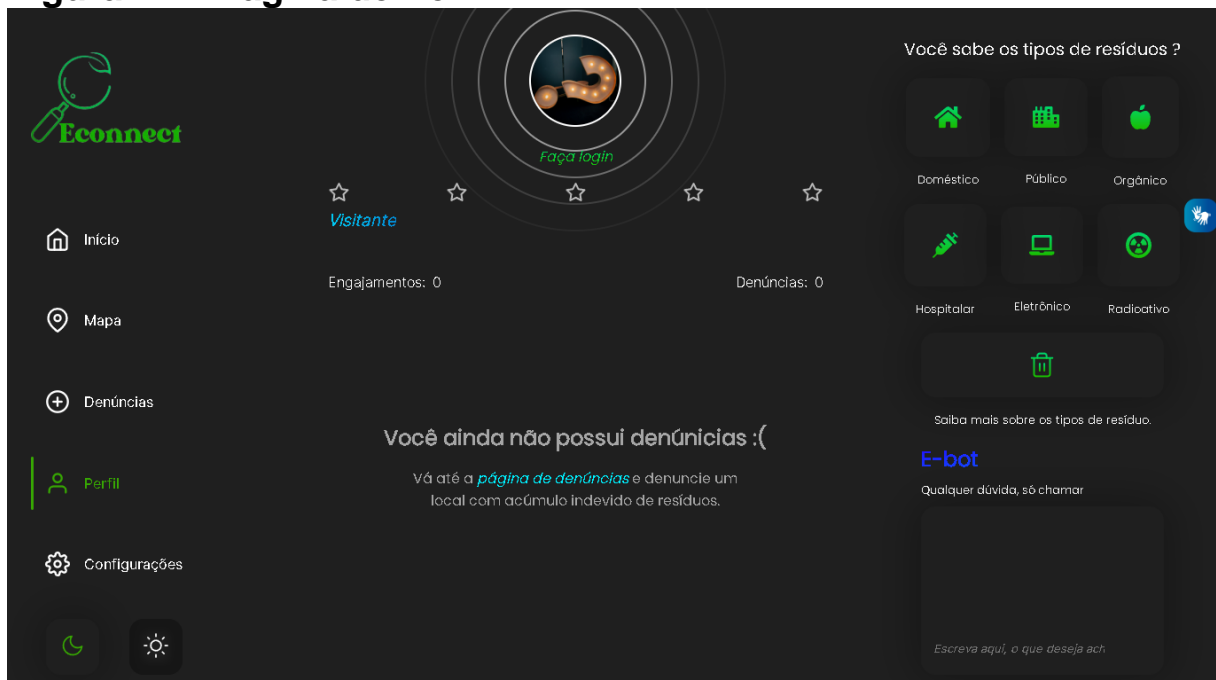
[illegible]

Econnect

Faça login

Visitante

Engajamentos: 0

Denúncias: 0

Início

Mapa

Denúncias

Perfil

Configurações

Você ainda não possui denúnicias :(

Vá até a página de denúncias e denuncie um local com acúmulo indevido de resíduos.

Você sabe os tipos de resíduos ?

Doméstico

Público

Orgânico

Hospitalar

Eletrônico

Radioativo

Saiba mais sobre os tipos de resíduo.

E-bot

Qualquer dúvida, só chamar

Escreva aqui, o que deseja ach